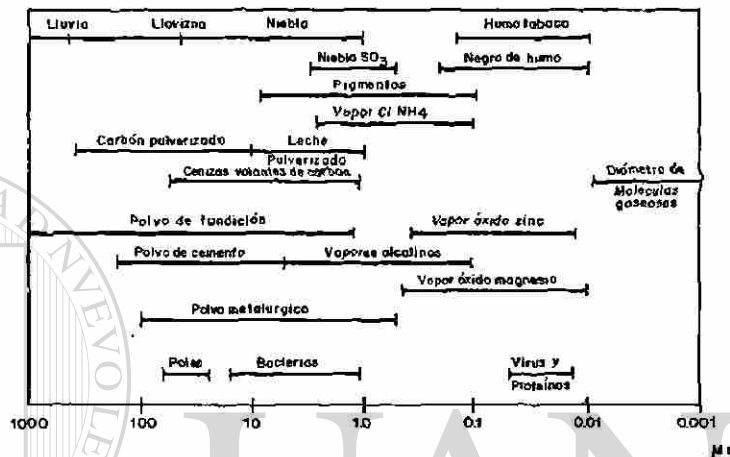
Lluvia
Llovizna
Niebla
Humo tabaco
Niebla $SO_3$
Negro de humo
Pigmentos
Vapor Cl NH4
Carbón pulverizado
Leche
Pulverizado
Cenizas volantes de carbón
Diámetro de Moleculas gaseosas
Polvo de fundición
Vapor óxido zinc
Polvo de cemento
Vapores alcalinos
Vapor óxido magnesio
Polvo metalúrgico
Polen
Bacterias
Virus y Proteínas
1000
100
10
1.0
0.1
0.01
0.001
M